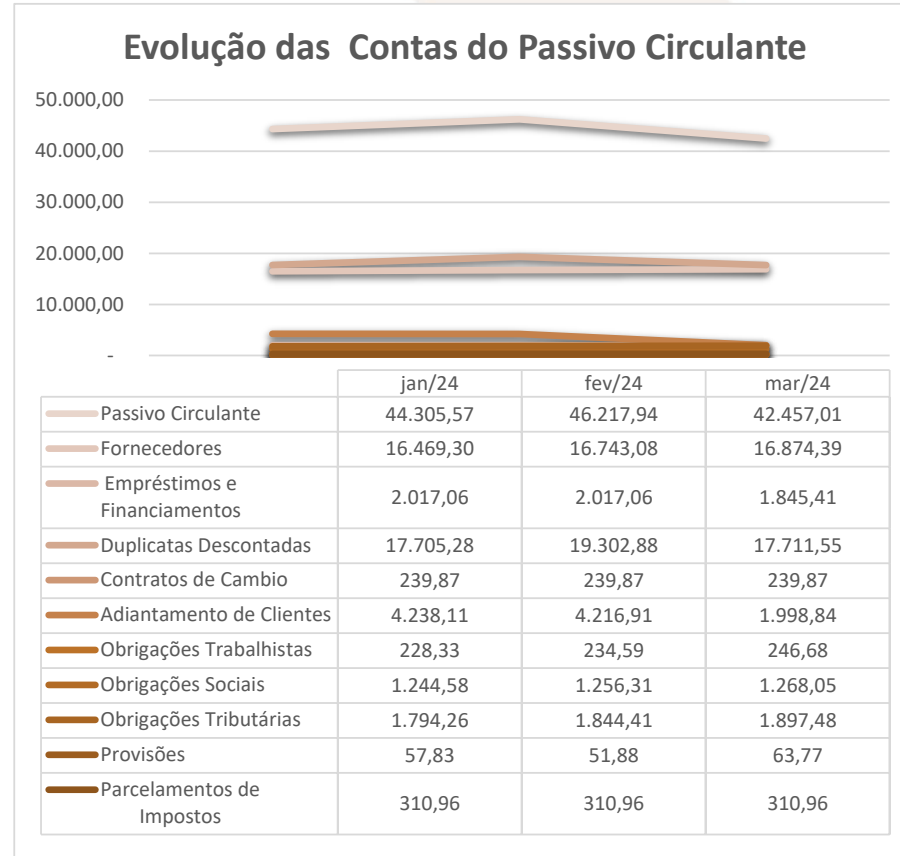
Evolução das Contas do Passivo Circulante

50.000,00
40.000,00
30.000,00
20.000,00
10.000,00
-

| | jan/24 | fev/24 | mar/24 |
|---|---|---|---|
| Passivo Circulante | 44.305,57 | 46.217,94 | 42.457,01 |
| Fornecedores | 16.469,30 | 16.743,08 | 16.874,39 |
| Empréstimos e Financiamentos | 2.017,06 | 2.017,06 | 1.845,41 |
| Duplicatas Descontadas | 17.705,28 | 19.302,88 | 17.711,55 |
| Contratos de Cambio | 239,87 | 239,87 | 239,87 |
| Adiantamento de Clientes | 4.238,11 | 4.216,91 | 1.998,84 |
| Obrigações Trabalhistas | 228,33 | 234,59 | 246,68 |
| Obrigações Sociais | 1.244,58 | 1.256,31 | 1.268,05 |
| Obrigações Tributárias | 1.794,26 | 1.844,41 | 1.897,48 |
| Provisões | 57,83 | 51,88 | 63,77 |
| Parcelamentos de Impostos | 310,96 | 310,96 | 310,96 |